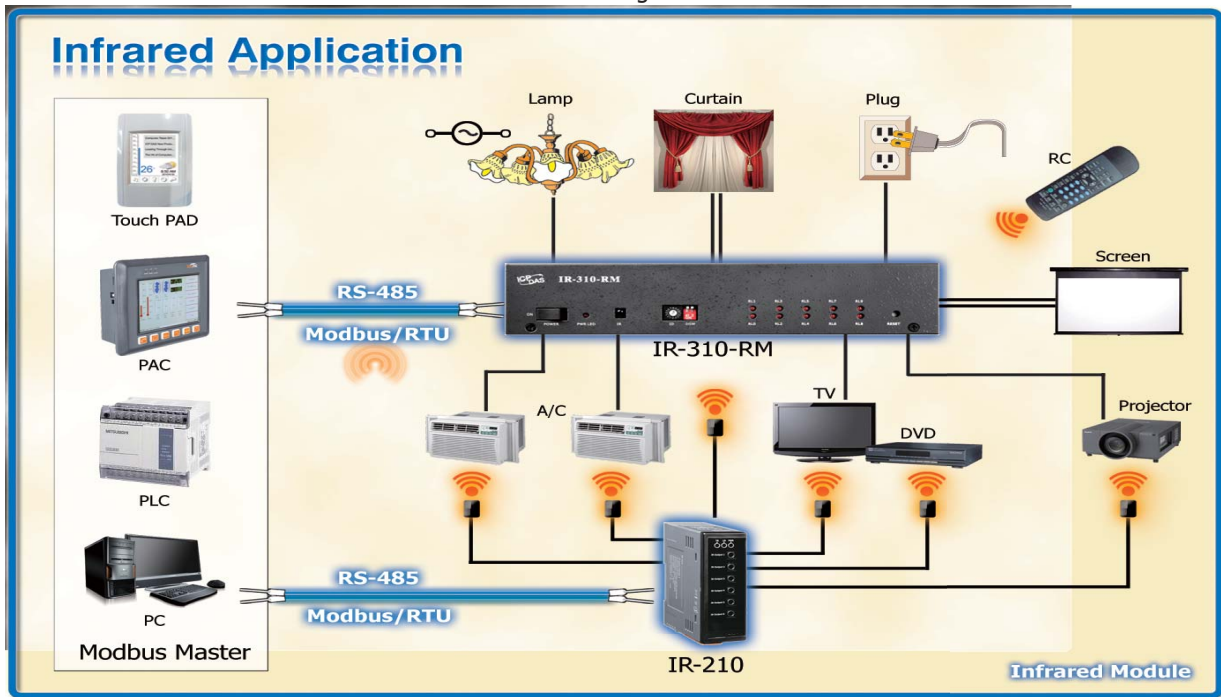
Infrared Application

Touch PAD

PAC

PLC

PC

Modbus Master

RS-485

Modbus/RTU

RS-485

Modbus/RTU

Lamp

Curtain

Plug

RC

Screen

IR-310-RM

IR-310-RM

A/C

TV

DVD

Projector

IR-210

Infrared Module